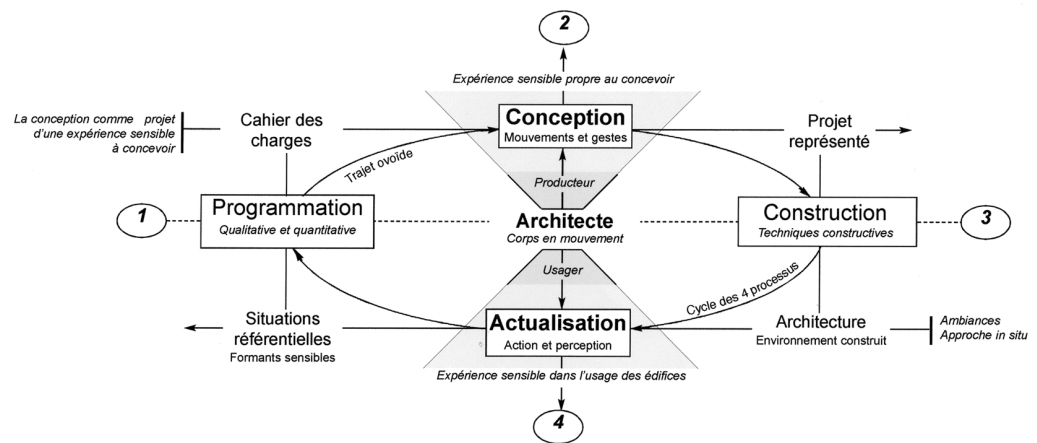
2

Expérience sensible propre au concevoir

La conception comme projet d'une expérience sensible à concevoir

Cahier des charges

Conception
Mouvements et gestes

Projet représenté

Trajet ovoïde

Producteur

1

Programmation
Qualitative et quantitative

Architecte
Corps en mouvement

Construction
Techniques constructives

3

Usager

Cycle des 4 processus

Situations référentielles
Formants sensibles

Actualisation
Action et perception

Architecture
Environnement construit

Ambiances
Approche in situ

Expérience sensible dans l'usage des édifices

4